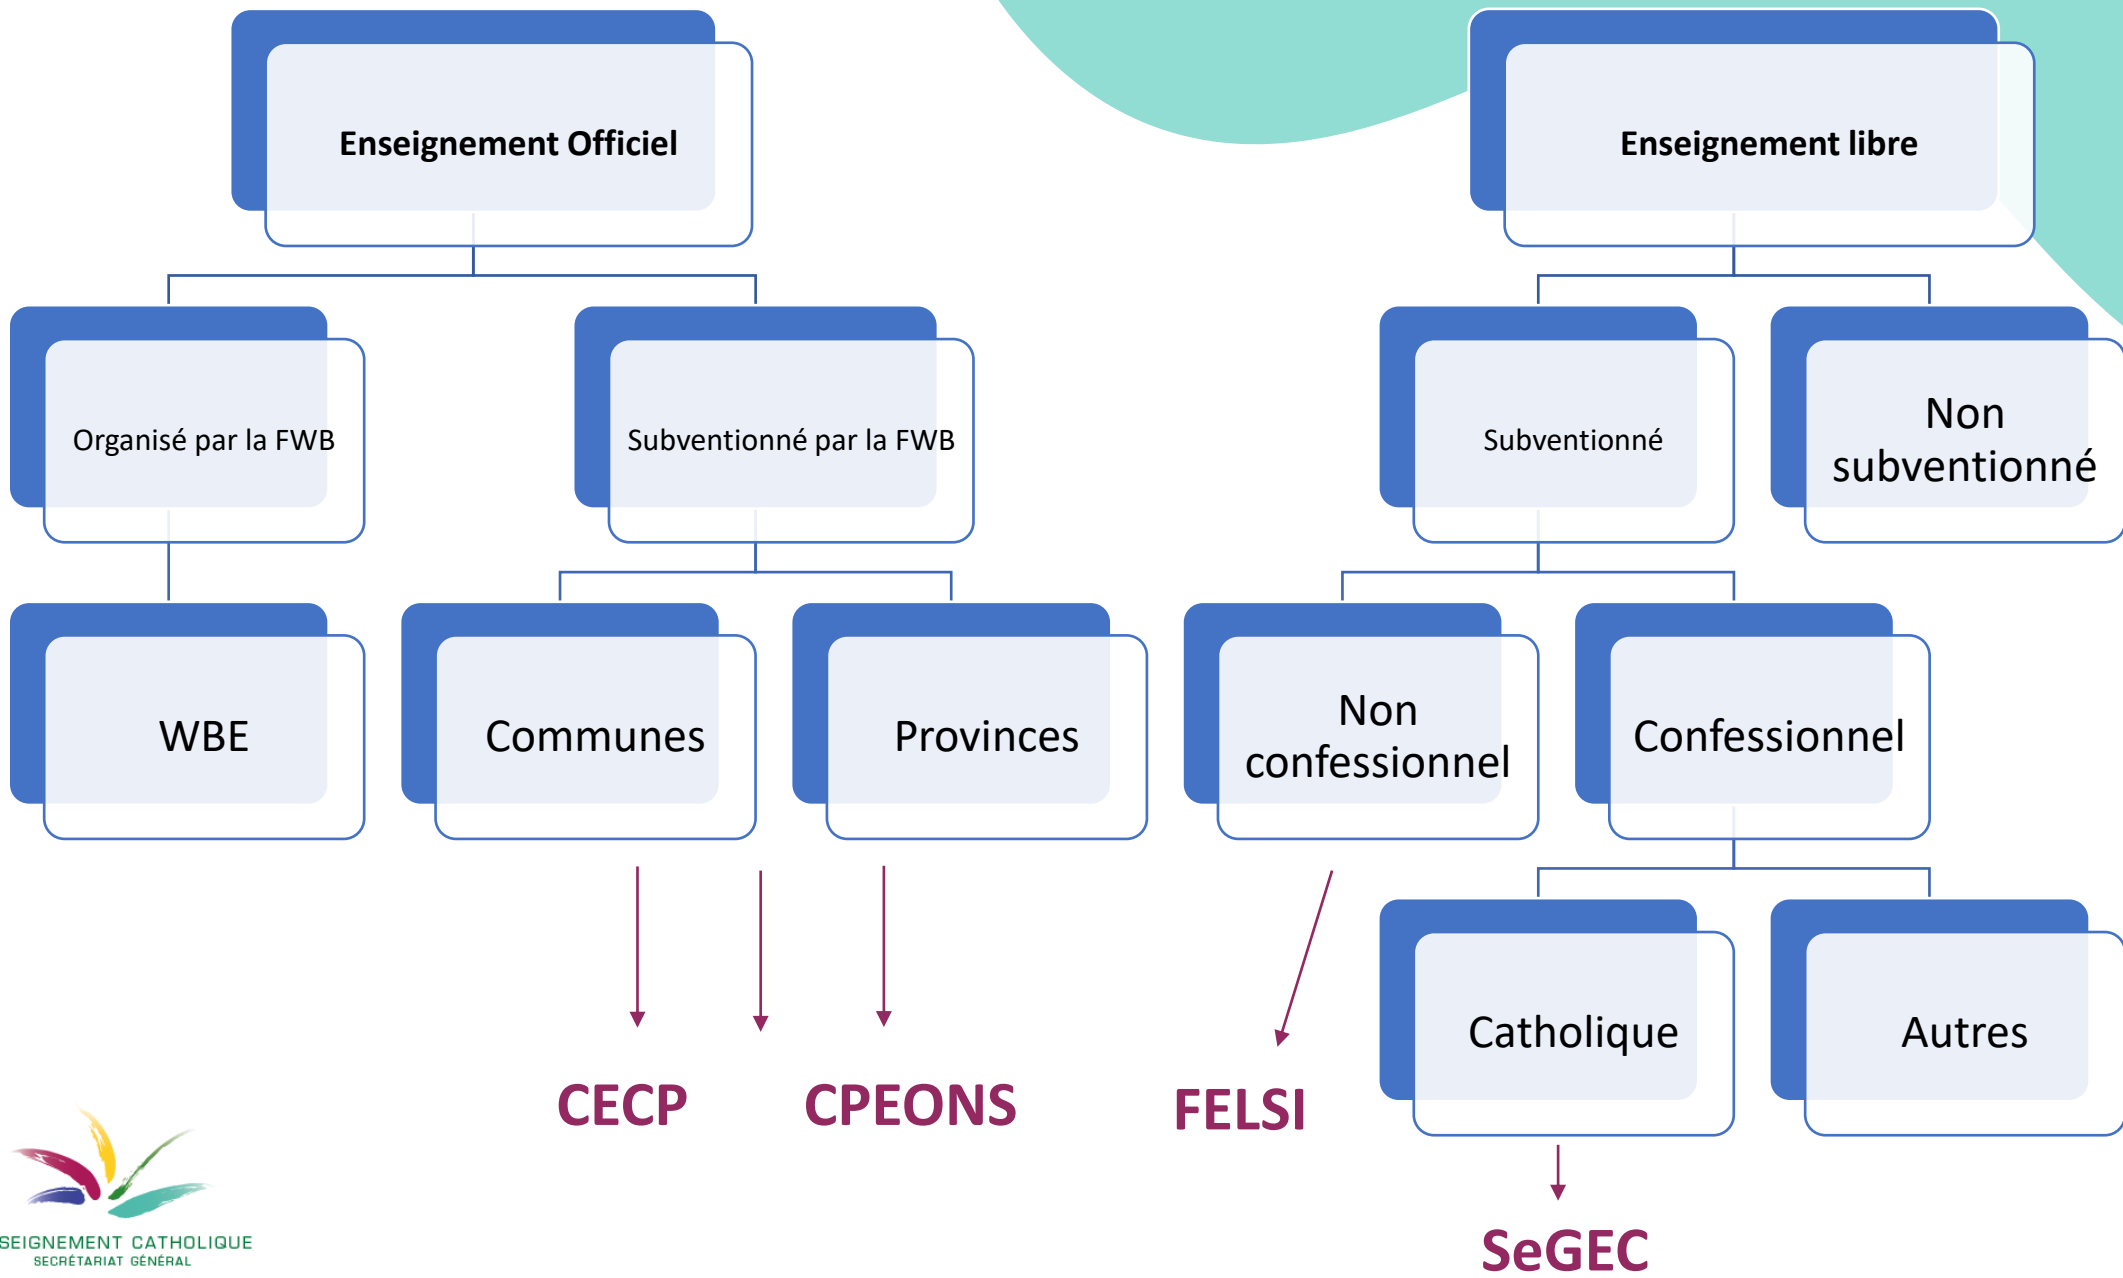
Enseignement Officiel

Enseignement libre

Organisé par la FWB

Subventionné par la FWB

Subventionné

Non subventionné

WBE

Communes

Provinces

Non confessionnel

Confessionnel

Catholique

Autres

CECP

CPEONS

FELSI

SeGEC

SEIGNEMENT CATHOLIQUE
SECRÉTARIAT GÉNÉRAL